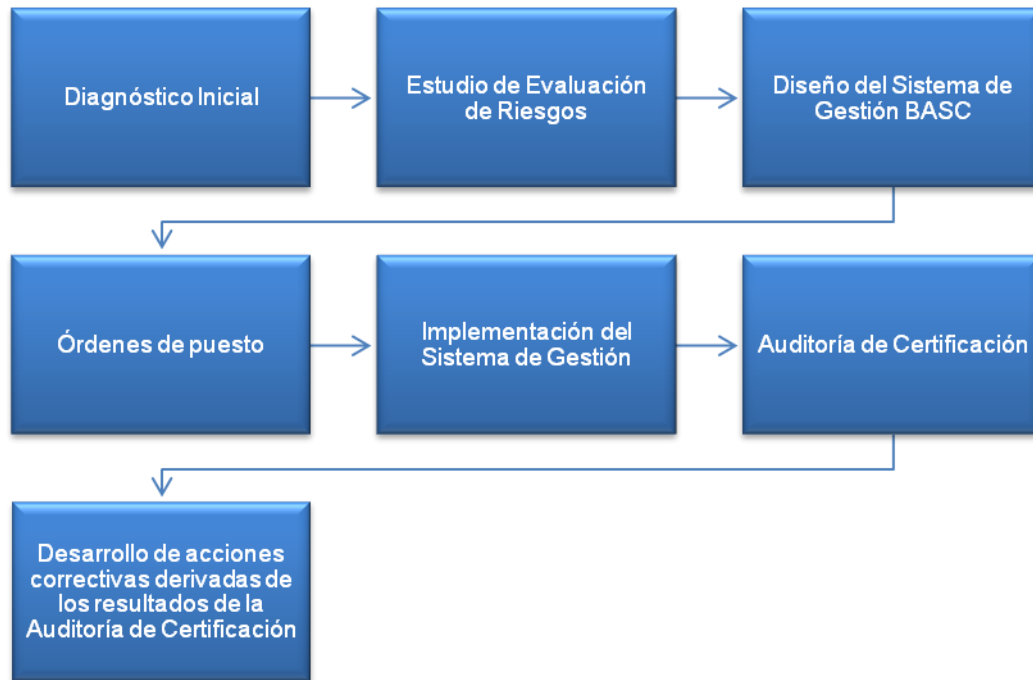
Diagnóstico Inicial

Estudio de Evaluación de Riesgos

Diseño del Sistema de Gestión BASC

Órdenes de puesto

Implementación del Sistema de Gestión

Auditoría de Certificación

Desarrollo de acciones correctivas derivadas de los resultados de la Auditoría de Certificación